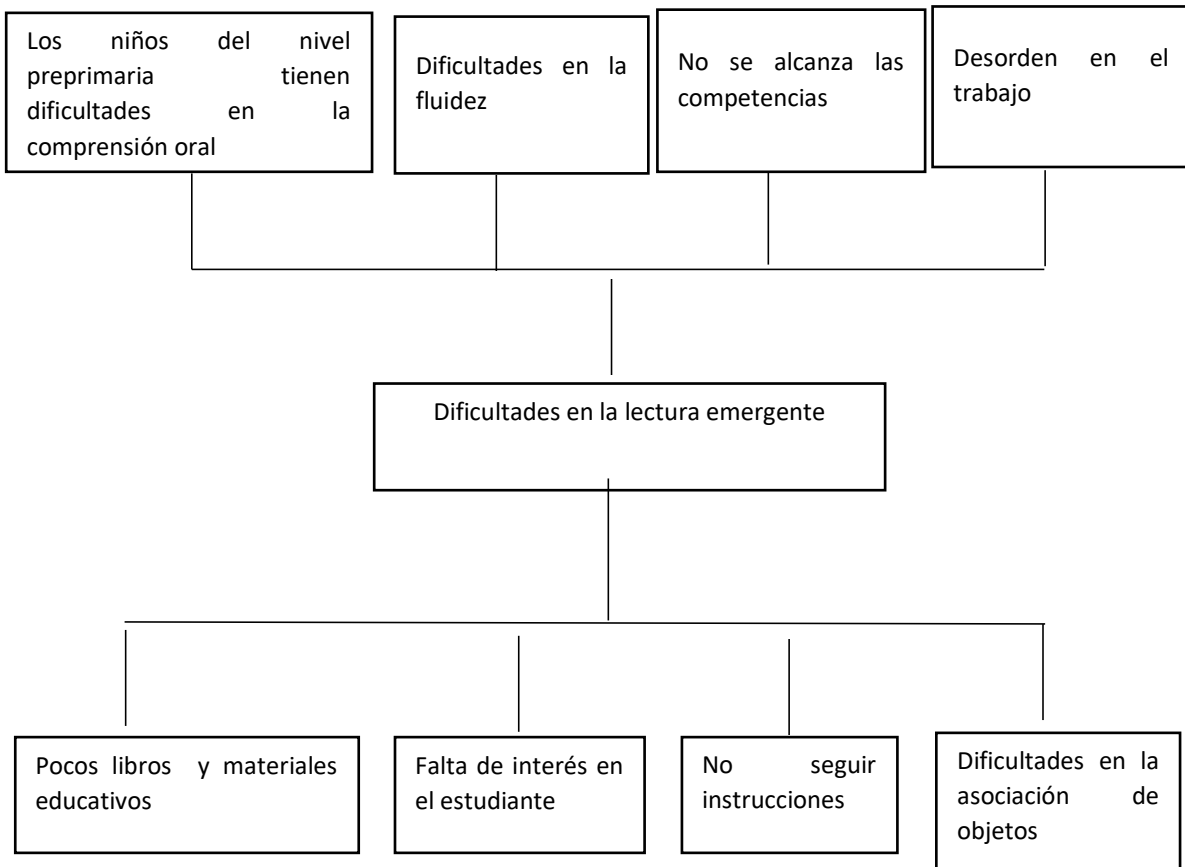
Los niños del nivel preprimaria tienen dificultades en la comprensión oral

Dificultades en la fluidez

No se alcanza las competencias

Desorden en el trabajo

Dificultades en la lectura emergente

Pocos libros y materiales educativos

Falta de interés en el estudiante

No seguir instrucciones

Dificultades en la asociación de objetos